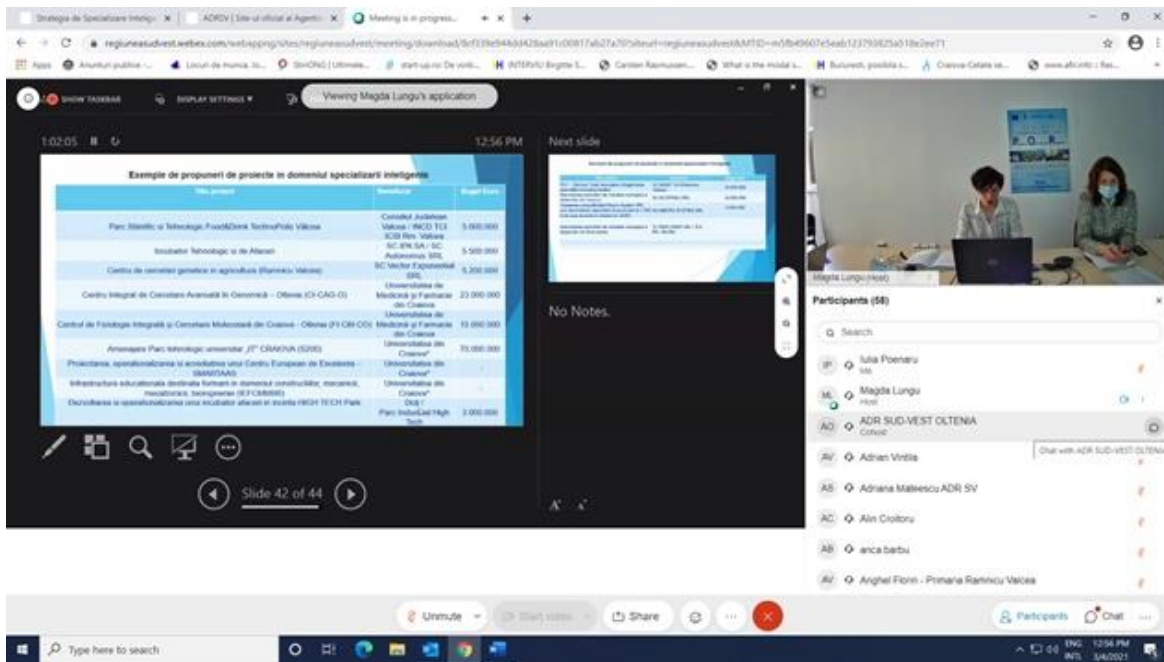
Strategia de Specializare Inteligentă | ADRSV | Site-ul oficial al Agenției | Meeting is in progress

regiuneasudvest.webex.com/webappng/sites/regiuneasudvest/meeting/download/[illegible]

Apps | Anunturi publice | Locuri de munca | SinONG | start-up.ro | INTERVIU | Carsten Rasmussen | What is the modal | Bucuresti, posibila | Craiova Cetate | www.afcinfo

SHOW TASKBAR | DISPLAY SETTINGS | Viewing Magda Lungu's application

1:02:05 | 12:56 PM | Next slide

Exemple de propuneri de proiecte in domeniul specializarii inteligente

| Titlu proiect | Beneficiar | Buget Euro |
|---|---|---|
| Parc Stiintific si Tehnologic Food&Drink TechnoPolis Vâlcea | Consiliul Judetean Valcea / INCD TCI ICSI Rm. Valcea | 3.000.000 |
| Incubator Tehnologic si de Afaceri | SC IPA SA / SC Autonomus SRL | 3.500.000 |
| Centru de cercetari genetice in agricultura (Ramnicu Valcea) | SC Vector Exponential SRL | 5.200.000 |
| Centru Integral de Cercetare Avansată în Genomică – Oltenia (CI-CAG-O) | Universitatea de Medicină și Farmacie din Craiova | 23.000.000 |
| Centrul de Fiziologie Integrală și Cercetare Moleculară din Craiova - Oltenia (FI CM CO) | Universitatea de Medicină și Farmacie din Craiova | 10.000.000 |
| Amenajare Parc tehnologic universitar „IT" CRAIOVA (5200) | Universitatea din Craiova* | 70.000.000 |
| Proiectarea, operationalizarea si acreditarea unui Centru European de Excelenta - SMARTAAS | Universitatea din Craiova* | - |
| Infrastructura educationala destinata formarii in domeniul constructiilor, mecanicii, mecatronicii, bioingineriei (IEFCMMBIB) | Universitatea din Craiova* | - |
| Dezvoltarea si operationalizarea unui incubator afaceri in incinta HIGH TECH Park | Parc IndusGal High Tech | 3.000.000 |

Slide 42 of 44

No Notes.

Magda Lungu (Host)

Participants (58)

Search

Iulia Poenaru
Me

Magda Lungu
Host

ADR SUD-VEST OLTENIA
Cohost

Chat with ADR SUD-VEST OLTENIA

Adrian Vintila

Adriana Mateescu ADR SV

Alin Croitoru

anca barbu

Anghel Florin - Primaria Ramnicu Valcea

Unmute | Start video | Share | Participants | Chat

Type here to search

ENG INTL 12:56 PM 3/4/2021